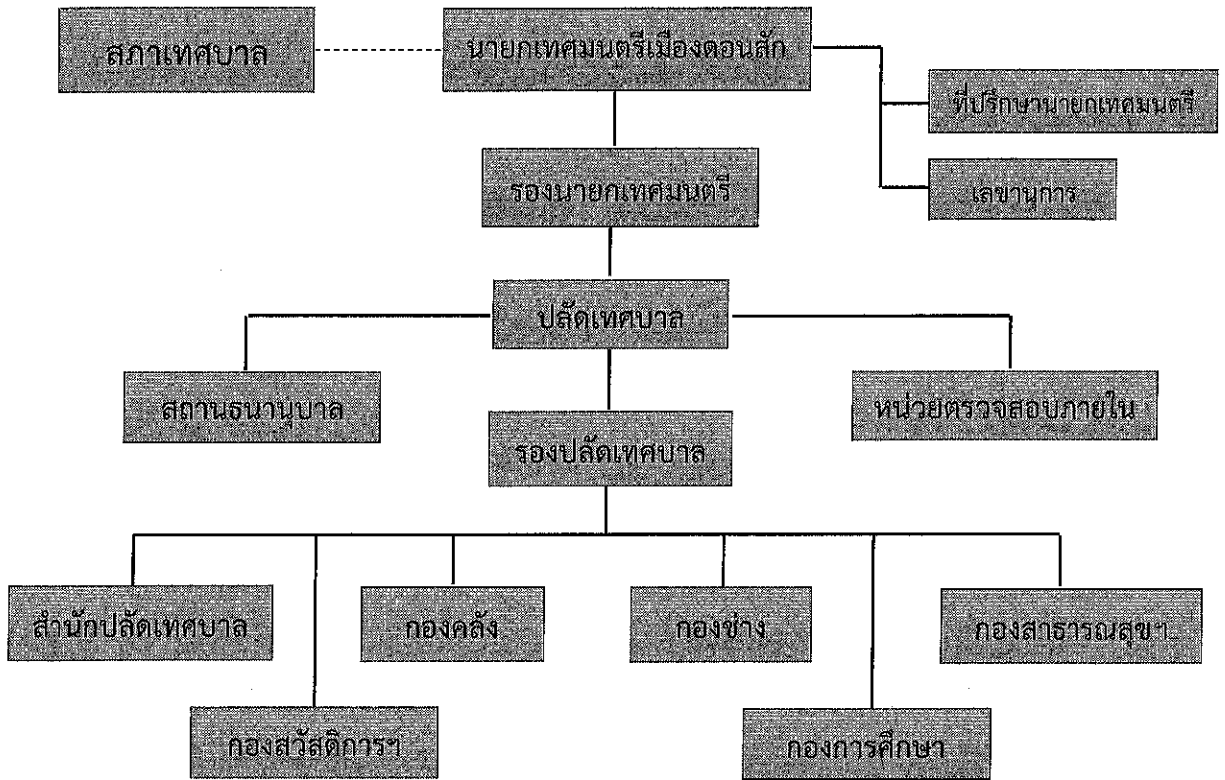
สภาเทศบาล

นายกเทศมนตรีเมืองดอนสัก

ที่ปรึกษานายกเทศมนตรี

เลขานุการ

รองนายกเทศมนตรี

ปลัดเทศบาล

สถานธนานุบาล

หน่วยตรวจสอบภายใน

รองปลัดเทศบาล

สำนักปลัดเทศบาล

กองคลัง

กองช่าง

กองสาธารณสุขฯ

กองสวัสดิการฯ

กองการศึกษา